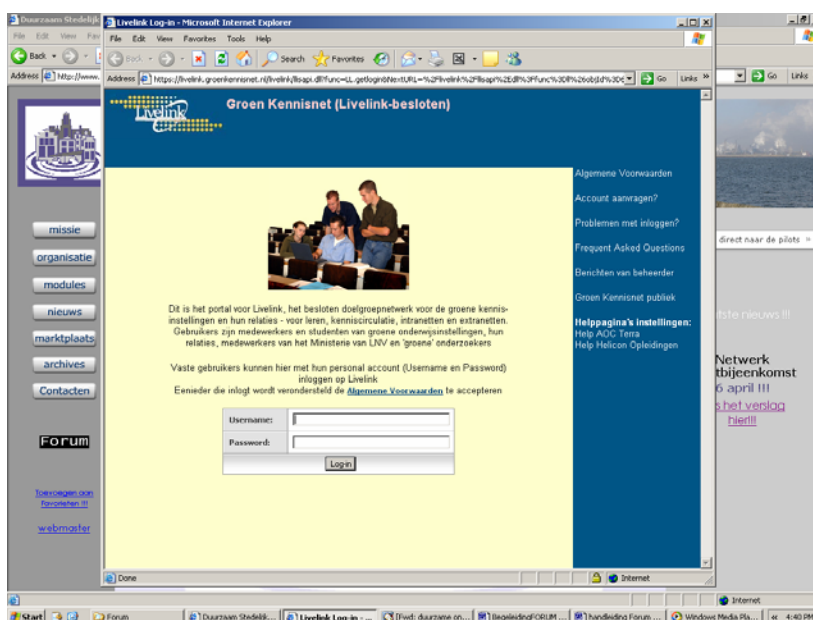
Duurzaam Stedelijk

File Edit View Fav

Back

Address http://www.

missie
organisatie
modules
nieuws
marktplaats
archives
Contacten

Forum

Toevoegen aan Favorieten !!!

webmaster

Livelink Log-in - Microsoft Internet Explorer

File Edit View Favorites Tools Help

Back Search Favorites

Address https://livelink.groenkennisnet.nl/livelink/llisapi.dll?func=LL.getlogin&NextURL=%2Flivelink%2Fllisapi%2Edll%3Ffunc%3Dll%26objId%3D Go Links

Livelink

Groen Kennisnet (Livelink-besloten)

Dit is het portal voor Livelink, het besloten doelgroepnetwerk voor de groene kennisinstellingen en hun relaties - voor leren, kenniscirculatie, intranetten en extranetten. Gebruikers zijn medewerkers en studenten van groene onderwijsinstellingen, hun relaties, medewerkers van het Ministerie van LNV en 'groene' onderzoekers

Vaste gebruikers kunnen hier met hun personal account (Username en Password) inloggen op Livelink
Eenieder die inlogt wordt verondersteld de Algemene Voorwaarden te accepteren

Username:
Password:
Log-in

Algemene Voorwaarden
Account aanvragen?
Problemen met inloggen?
Frequent Asked Questions
Berichten van beheerder
Groen Kennisnet publiek

Helppagina's instellingen:
Help AOC Terra
Help Helicon Opleidingen

Done
Internet

Go Links

direct naar de pilots

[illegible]ste nieuws !!!

Netwerk
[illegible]tbijeenkomst
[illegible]6 april !!!
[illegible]s het verslag
hier!!!

Internet

Start Forum Duurzaam Stedelijk... Livelink Log-in ... [Fwd: duurzame on... BegeleidingFORUM ... Handleiding Forum ... Windows Media Pla... 4:40 PM